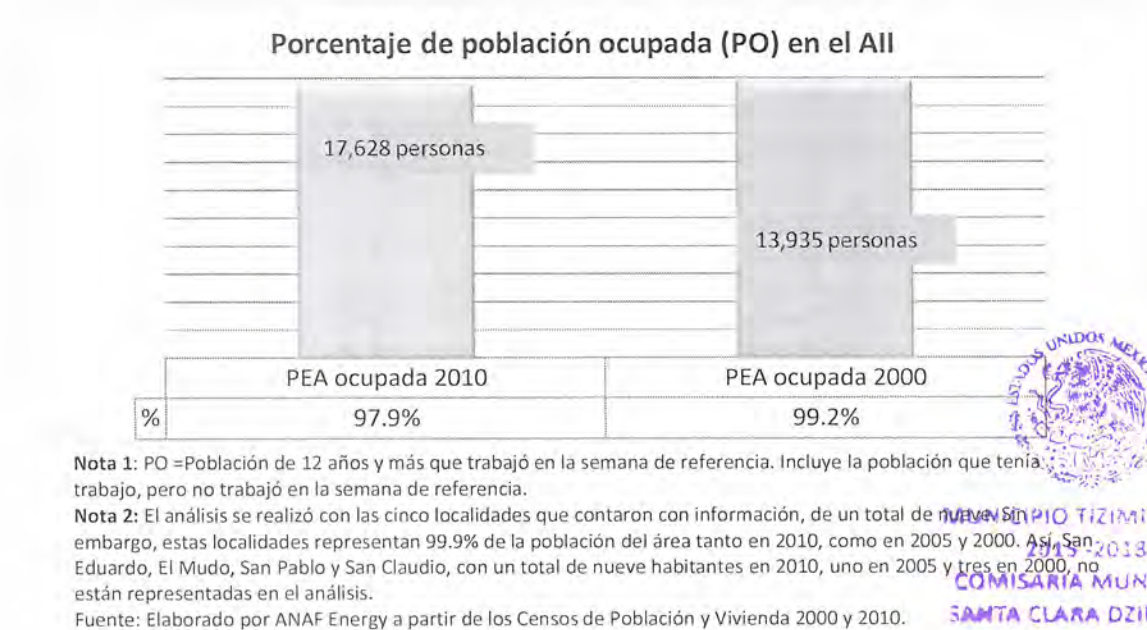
Porcentaje de población ocupada (PO) en el AII

17,628 personas

13,935 personas

| | PEA ocupada 2010 | PEA ocupada 2000 |
|---|---|---|
| % | 97.9% | 99.2% |

Nota 1: PO =Población de 12 años y más que trabajó en la semana de referencia. Incluye la población que tenía trabajo, pero no trabajó en la semana de referencia.

Nota 2: El análisis se realizó con las cinco localidades que contaron con información, de un total de nueve. Sin embargo, estas localidades representan 99.9% de la población del área tanto en 2010, como en 2005 y 2000. Así, San Eduardo, El Mudo, San Pablo y San Claudio, con un total de nueve habitantes en 2010, uno en 2005 y tres en 2000, no están representadas en el análisis.

Fuente: Elaborado por ANAF Energy a partir de los Censos de Población y Vivienda 2000 y 2010.

UNIDOS MEX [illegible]

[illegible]NICIPIO TIZIMI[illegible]
2015-2018
COMISARÍA MUN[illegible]
SANTA CLARA DZI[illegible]